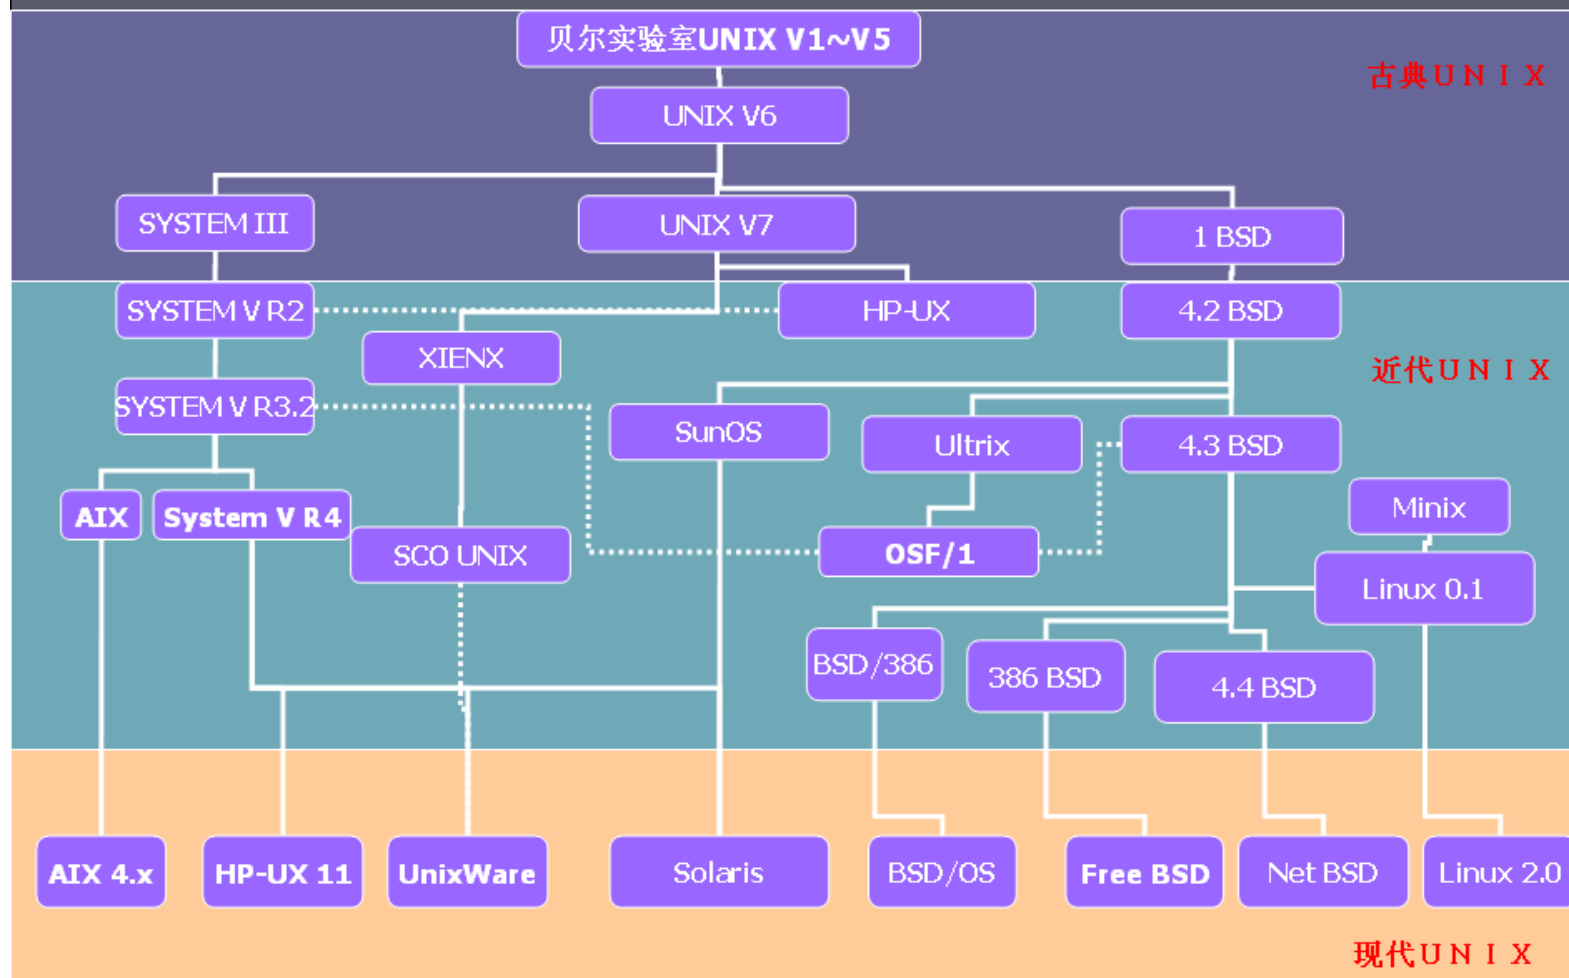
贝尔实验室UNIX V1~V5

古典U N I X

UNIX V6

SYSTEM III

UNIX V7

1 BSD

SYSTEM V R2

HP-UX

4.2 BSD

XIENX

近代U N I X

SYSTEM V R3.2

SunOS

Ultrix

4.3 BSD

AIX

System V R4

Minix

SCO UNIX

OSF/1

Linux 0.1

BSD/386

386 BSD

4.4 BSD

AIX 4.x

HP-UX 11

UnixWare

Solaris

BSD/OS

Free BSD

Net BSD

Linux 2.0

现代U N I X